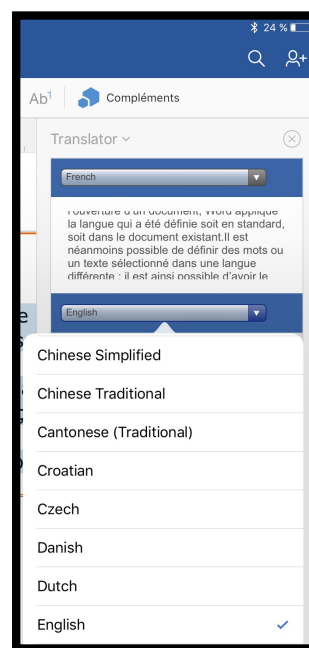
24 %

Ab¹ Compléments

Translator

French

l'ouverture d'un document, Word applique la langue qui a été définie soit en standard, soit dans le document existant.Il est néanmoins possible de définir des mots ou un texte sélectionné dans une langue différente : il est ainsi possible d'avoir le

e
s

English

Chinese Simplified
Chinese Traditional
Cantonese (Traditional)
Croatian
Czech
Danish
Dutch
English